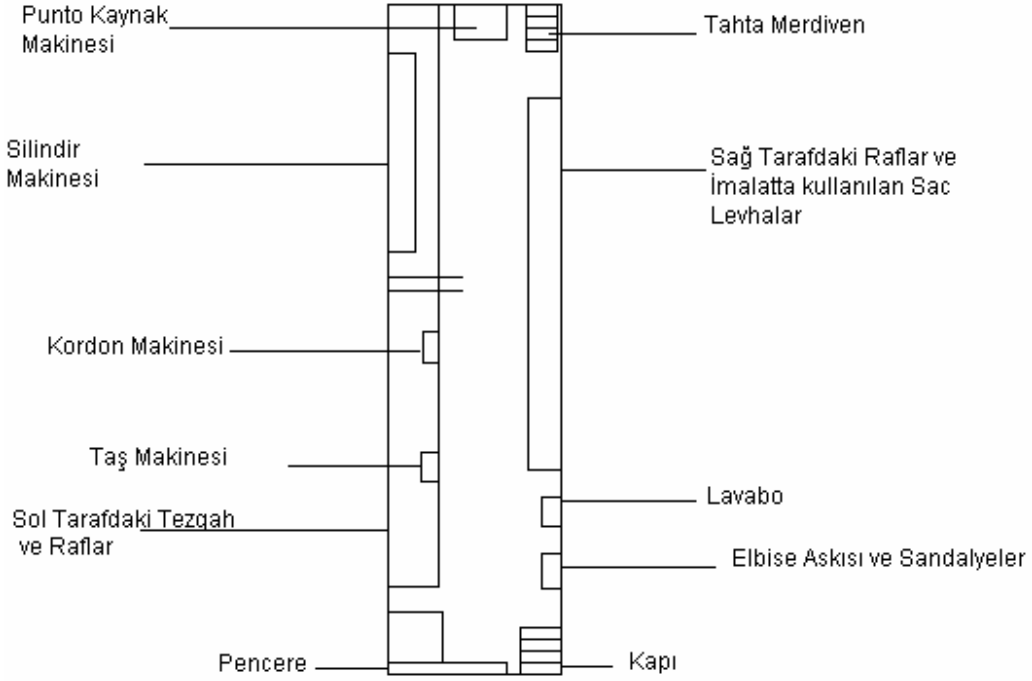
Punto Kaynak Makinesi

Tahta Merdiven

Silindir Makinesi

Sağ Tarafdaki Raflar ve İmalatta kullanılan Sac Levhalar

Kordon Makinesi

Taş Makinesi

Lavabo

Sol Tarafdaki Tezgah ve Raflar

Elbise Askısı ve Sandalyeler

Pencere

Kapı